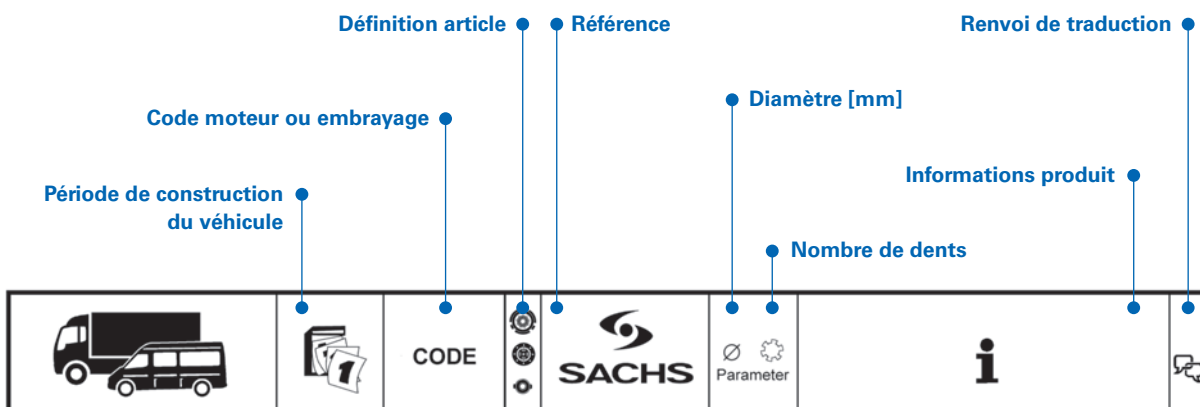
Définition article
Référence
Renvoi de traduction
Code moteur ou embrayage
Diamètre [mm]
Période de construction du véhicule
Informations produit
Nombre de dents

| | | CODE | | SACHS | Ø Parameter | i | |